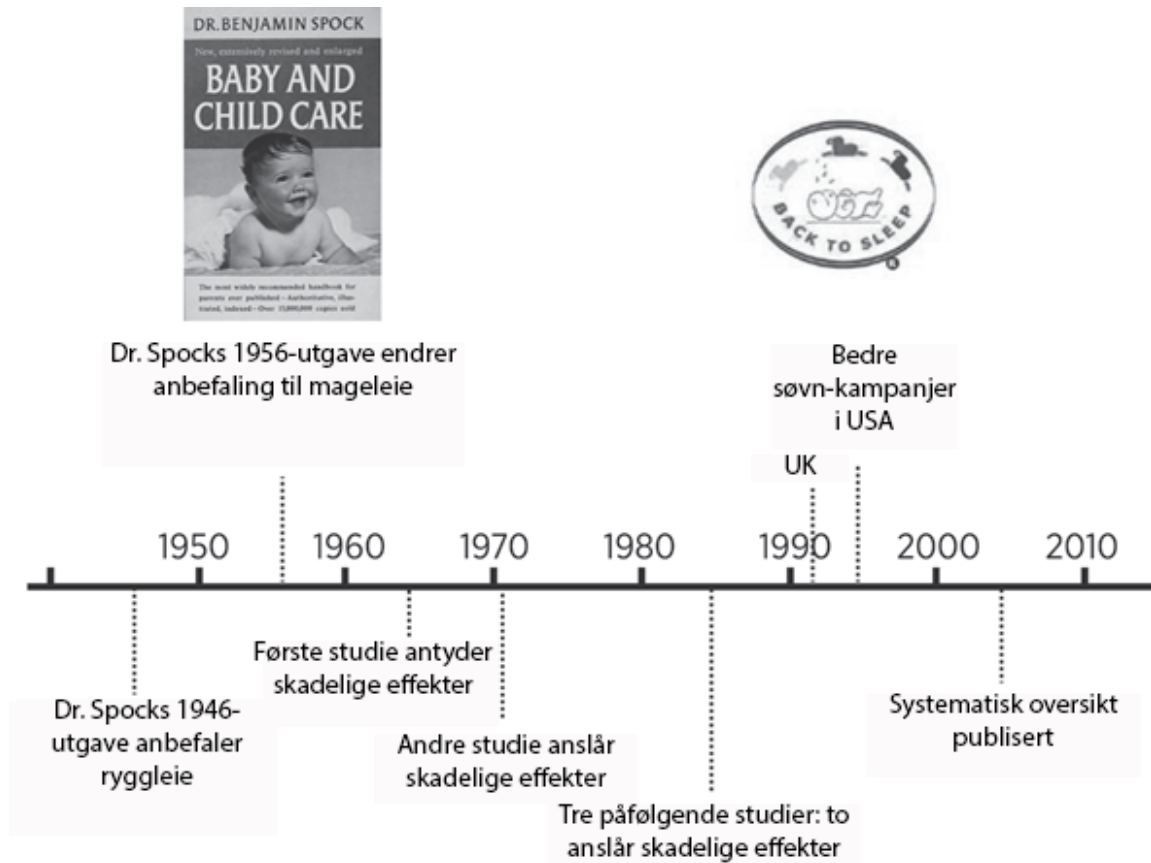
DR. BENJAMIN SPOCK

New, extensively revised and enlarged

BABY AND CHILD CARE

The most widely recommended handbook for parents ever published – Authoritative, illustrated, indexed – Over 15,000,000 copies sold

BACK TO SLEEP

Dr. Spocks 1956-utgave endrer anbefaling til mageleie

Bedre søvn-kampanjer i USA

UK

1950

1960

1970

1980

1990

2000

2010

Første studie antyder skadelige effekter

Dr. Spocks 1946-utgave anbefaler ryggleie

Andre studie anslår skadelige effekter

Tre påfølgende studier: to anslår skadelige effekter

Systematisk oversikt publisert